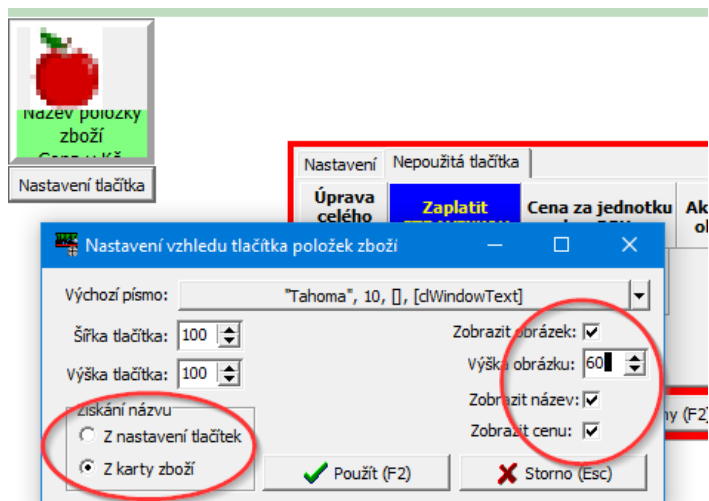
Název položky zboží
Cena v Kč

Nastavení tlačítka

Nastavení | Nepoužitá tlačítka

Úprava celého
Zaplatit
Cena za jednotku
Ak
ol

Nastavení vzhledu tlačítka položek zboží

Výchozí písmo: "Tahoma", 10, [], [clWindowText]

Šířka tlačítka: 100
Výška tlačítka: 100

Zobrazit obrázek: ☑
Výška obrázku: 60
Zobrazit název: ☑
Zobrazit cenu: ☑

Získání názvu
Z nastavení tlačítek
Z karty zboží

Použít (F2)
Storno (Esc)

ny (F2)